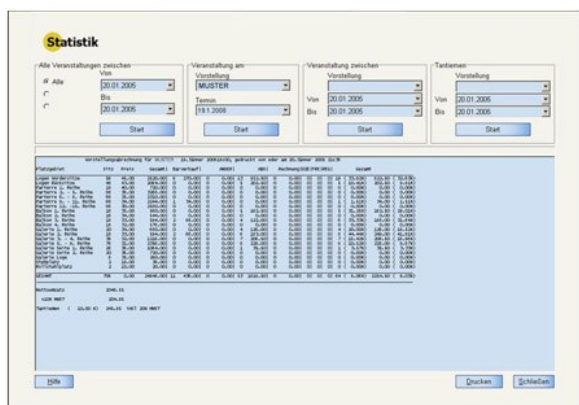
Statistik

Alle Veranstaltungen zwischen
Alle
Von
20.01.2005
Bis
20.01.2005
Start

Veranstaltung am
Vorstellung
MUSTER
Termin
19.1.2005
Start

Veranstaltung zwischen
Vorstellung
Von 20.01.2005
Bis 20.01.2005
Start

Tantiemen
Vorstellung
Von 20.01.2005
Bis 20.01.2005
Start

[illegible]

Hilfe

Drucken
Schließen